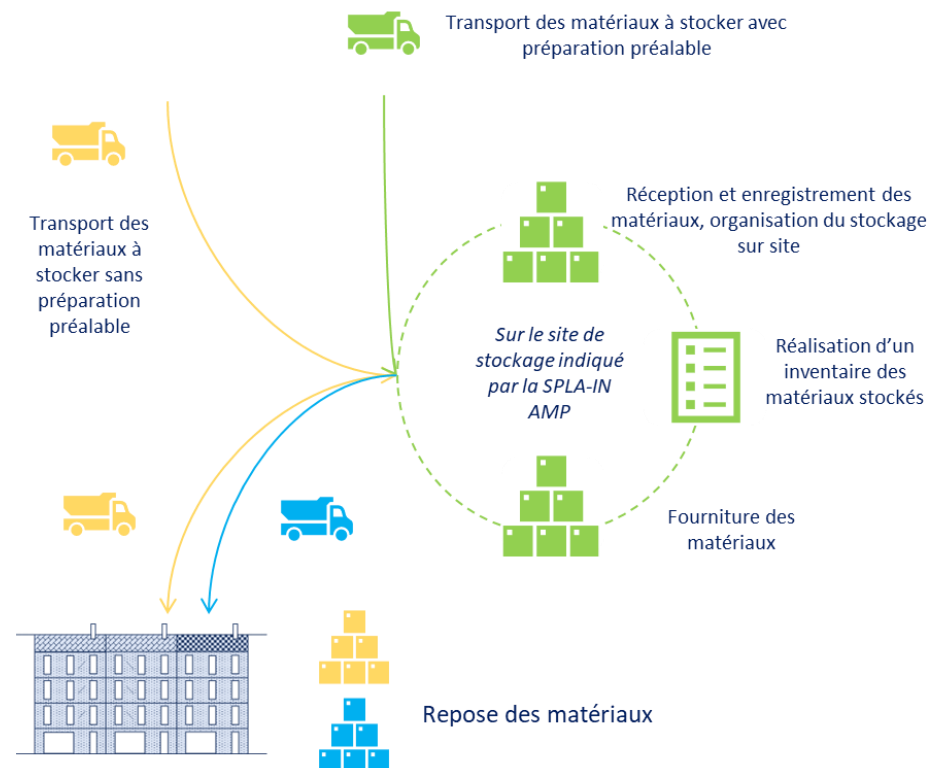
Transport des matériaux à stocker avec préparation préalable

Transport des matériaux à stocker sans préparation préalable

Réception et enregistrement des matériaux, organisation du stockage sur site

Sur le site de stockage indiqué par la SPLA-IN AMP

Réalisation d'un inventaire des matériaux stockés

Fourniture des matériaux

Repose des matériaux